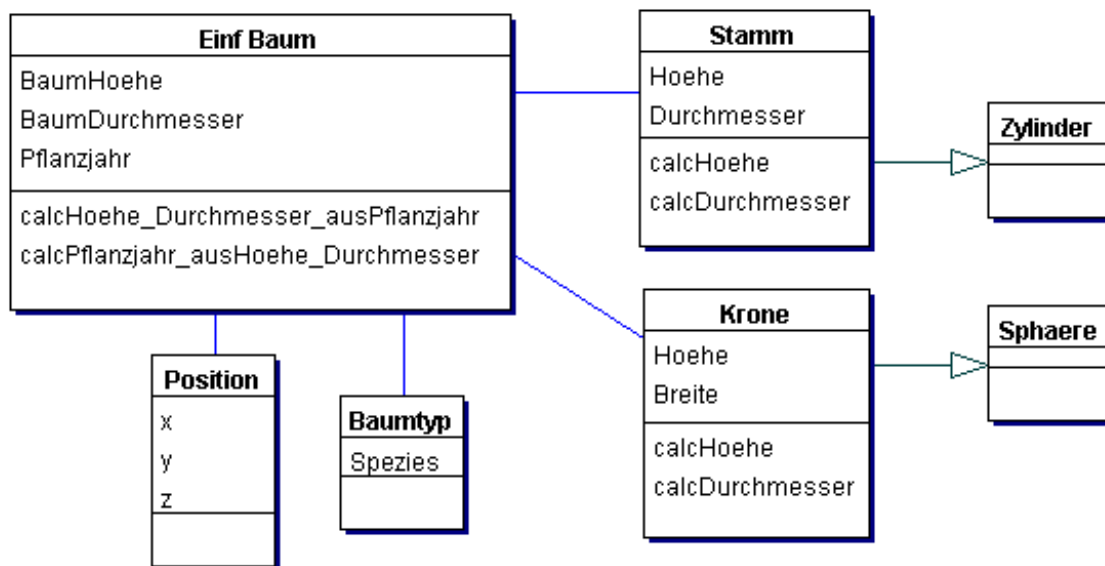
Einf Baum
BaumHoehe
BaumDurchmesser
Pflanzjahr
calcHoehe_Durchmesser_ausPflanzjahr
calcPflanzjahr_ausHoehe_Durchmesser

Stamm
Hoehe
Durchmesser
calcHoehe
calcDurchmesser

Zylinder

Krone
Hoehe
Breite
calcHoehe
calcDurchmesser

Sphaere

Position
x
y
z

Baumtyp
Spezies